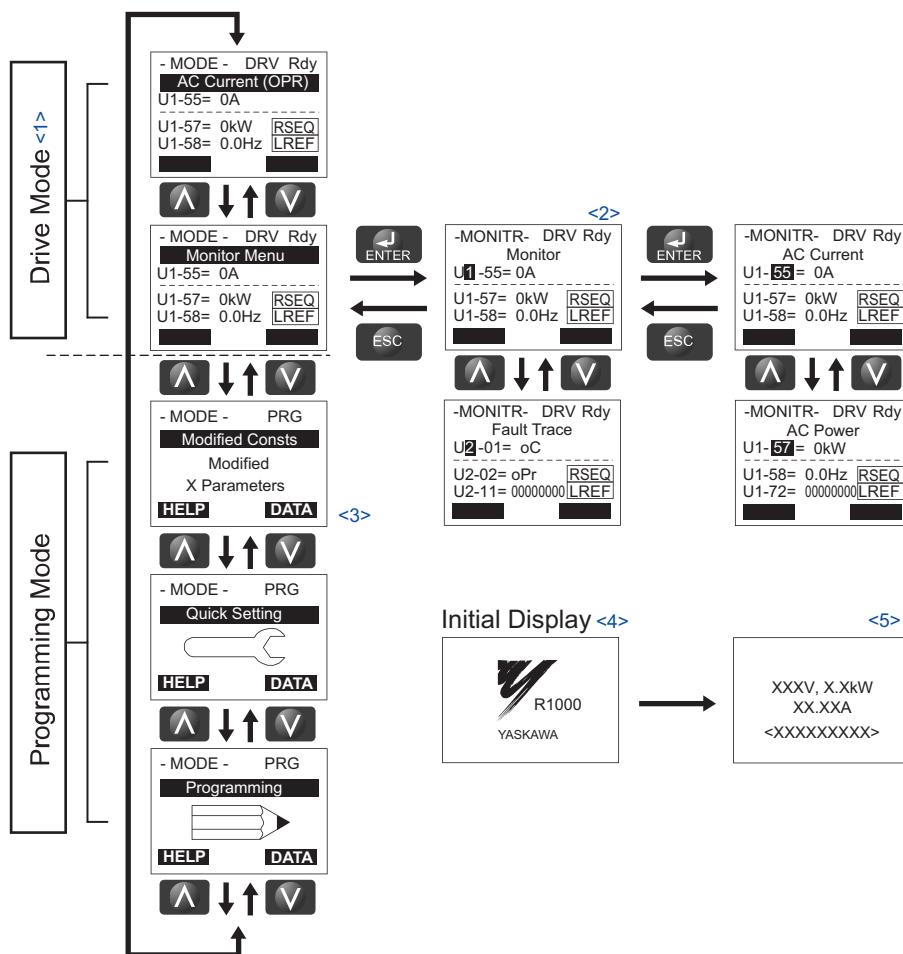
Drive Mode <1>

- MODE - DRV Rdy
AC Current (OPR)
U1-55= 0A
U1-57= 0kW RSEQ
U1-58= 0.0Hz LREF

- MODE - DRV Rdy
Monitor Menu
U1-55= 0A
U1-57= 0kW RSEQ
U1-58= 0.0Hz LREF

ENTER

ESC

<2>

-MONITR- DRV Rdy
Monitor
U1-55= 0A
U1-57= 0kW RSEQ
U1-58= 0.0Hz LREF

ENTER

ESC

-MONITR- DRV Rdy
AC Current
U1-55= 0A
U1-57= 0kW RSEQ
U1-58= 0.0Hz LREF

-MONITR- DRV Rdy
Fault Trace
U2-01= oC
U2-02= oPr RSEQ
U2-11= 00000000 LREF

-MONITR- DRV Rdy
AC Power
U1-57= 0kW
U1-58= 0.0Hz RSEQ
U1-72= 00000000 LREF

Programming Mode

- MODE - PRG
Modified Consts
Modified
X Parameters
HELP DATA

<3>

- MODE - PRG
Quick Setting
HELP DATA

- MODE - PRG
Programming
HELP DATA

Initial Display <4>

R1000
YASKAWA

<5>

XXXV, X.XkW
XX.XXA
<XXXXXXXXX>